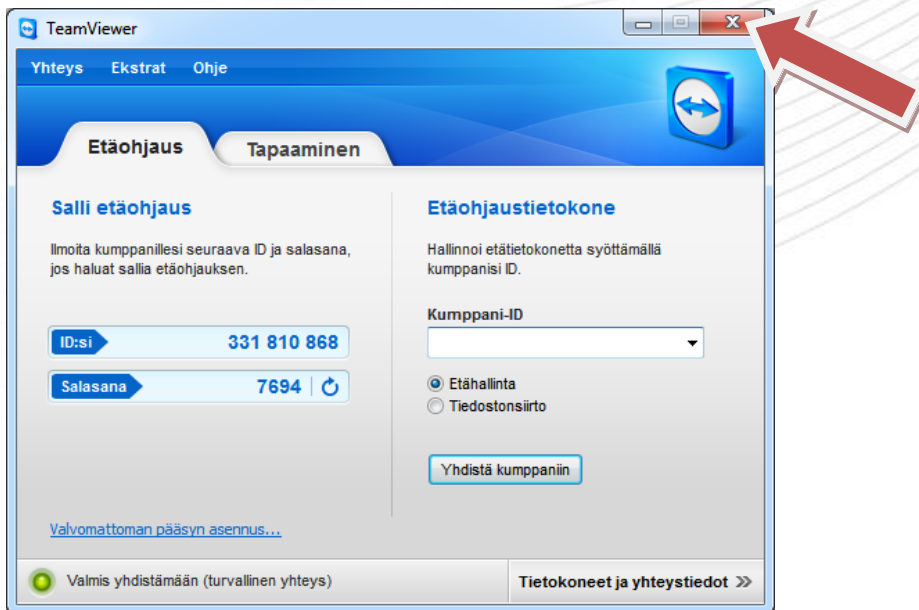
TeamViewer

Yhteys Ekstrat Ohje

Etäohjaus Tapaaminen

Salli etäohjaus

Ilmoita kumppanillesi seuraava ID ja salasana, jos haluat sallia etäohjauksen.

ID:si 331 810 868

Salasana 7694

Valvomattoman pääsyn asennus...

Etäohjaustietokone

Hallinnoi etätietokonetta syöttämällä kumppanisi ID.

Kumppani-ID

Etähallinta
Tiedostonsiirto

Yhdistä kumppaniin

Valmis yhdistämään (turvallinen yhteys)

Tietokoneet ja yhteystiedot